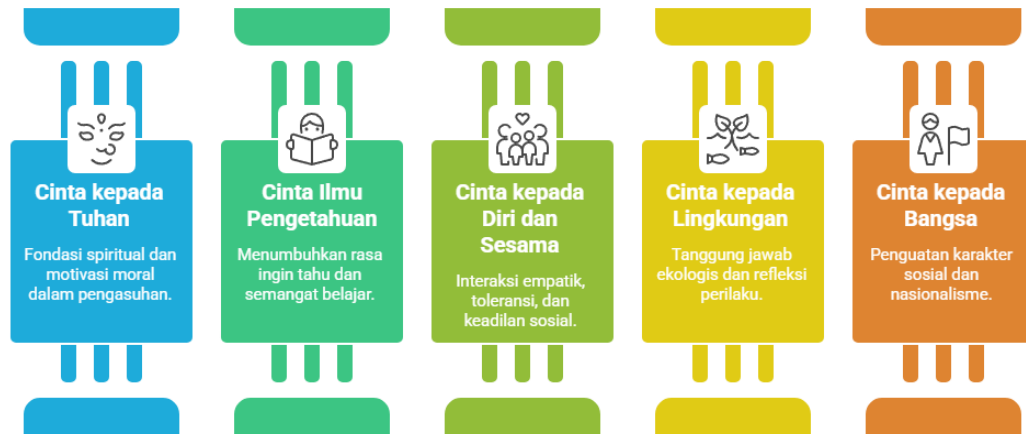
Cinta kepada Tuhan

Fondasi spiritual dan motivasi moral dalam pengasuhan.

Cinta Ilmu Pengetahuan

Menumbuhkan rasa ingin tahu dan semangat belajar.

Cinta kepada Diri dan Sesama

Interaksi empatik, toleransi, dan keadilan sosial.

Cinta kepada Lingkungan

Tanggung jawab ekologis dan refleksi perilaku.

Cinta kepada Bangsa

Penguatan karakter sosial dan nasionalisme.